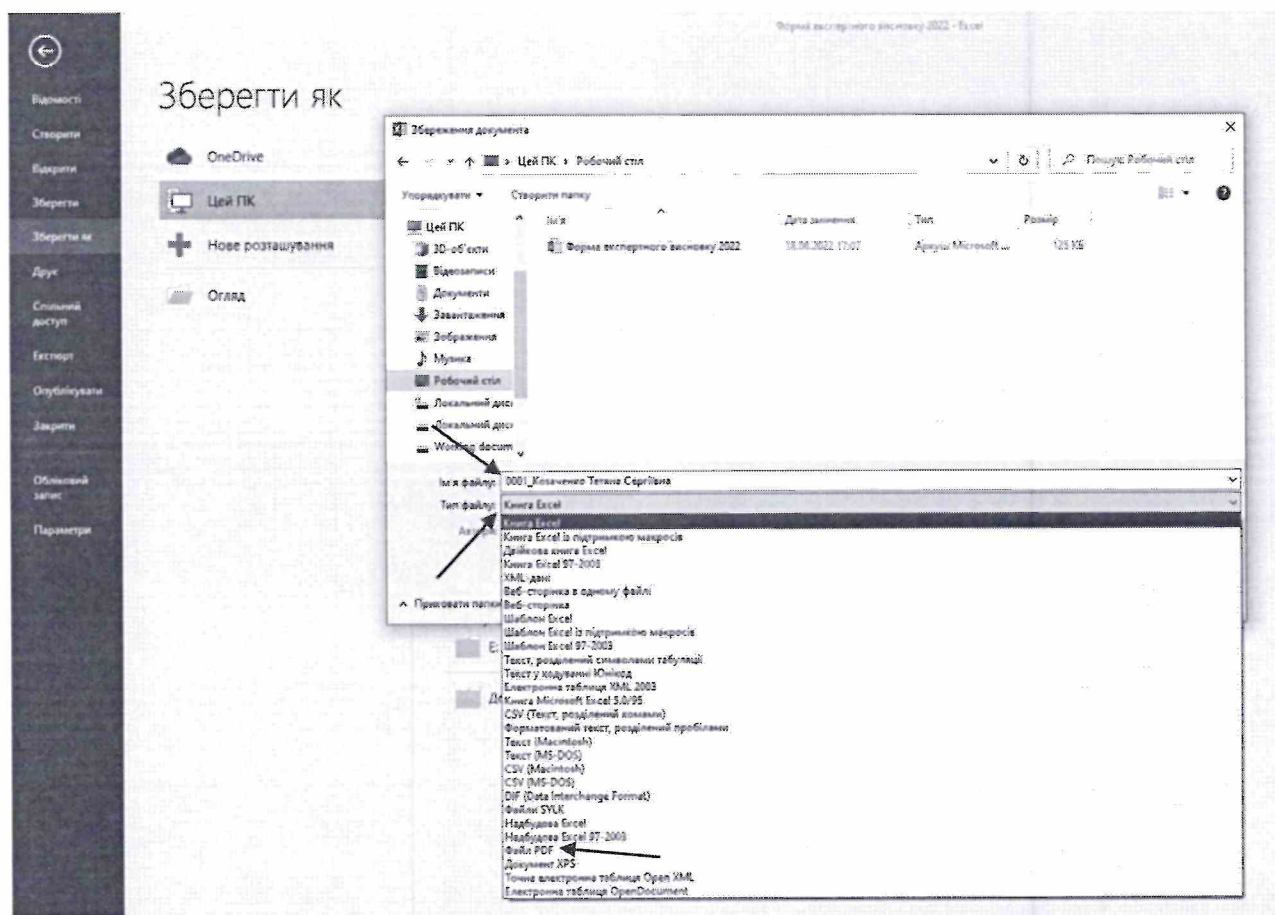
Форма експертного висновку 2022 - Excel

Відомості
Створити
Відкрити
Зберегти
Зберегти як
Друк
Спільний доступ
Експорт
Опублікувати
Закрити
Обліковий запис
Параметри

Зберегти як

OneDrive
Цей ПК
Нове розташування
Огляд

Збереження документа
Цей ПК › Робочий стіл
Пошук: Робочий стіл
Упорядкувати ▾ Створити папку

Цей ПК
3D-об'єкти
Відеозаписи
Документи
Завантаження
Зображення
Музика
Робочий стіл
Локальний диск
Локальний диск
Working docum

| Ім'я | Дата змінення | Тип | Розмір |
|---|---|---|---|
| Форма експертного висновку 2022 | 18.06.2022 17:07 | Аркуш Microsoft ... | 125 КБ |

Ім'я файлу: 0001_Козаченко Тетяна Сергіївна
Тип файлу: Книга Excel
Автори
^ Приховати папки

Книга Excel
Книга Excel із підтримкою макросів
Двійкова книга Excel
Книга Excel 97-2003
XML-дані
Веб-сторінка в одному файлі
Веб-сторінка
Шаблон Excel
Шаблон Excel із підтримкою макросів
Шаблон Excel 97-2003
Текст, розділений символами табуляції
Текст у кодуванні Юнікод
Електронна таблиця XML 2003
Книга Microsoft Excel 5.0/95
CSV (Текст, розділений комами)
Форматований текст, розділений пробілами
Текст (Macintosh)
Текст (MS-DOS)
CSV (Macintosh)
CSV (MS-DOS)
DIF (Data Interchange Format)
Файли SYLK
Надбудова Excel
Надбудова Excel 97-2003
Файл PDF
Документ XPS
Точна електронна таблиця Open XML
Електронна таблиця OpenDocument